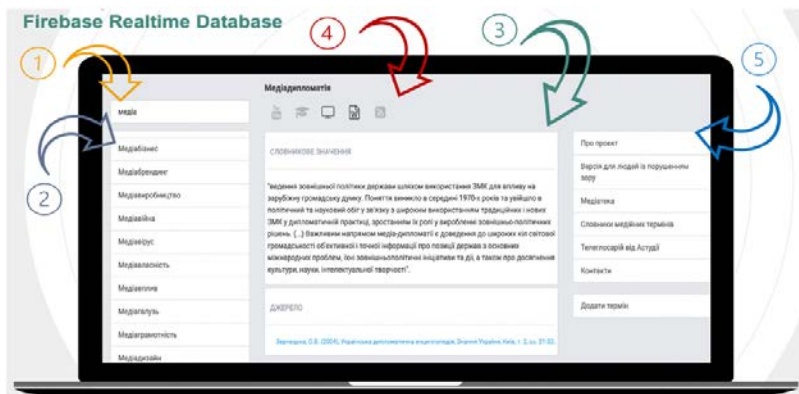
Firebase Realtime Database

1

4

3

5

2

медіа

Медіадипломатія

Медіабізнес

Медіабрендинг

Медіавиробництво

Медіавійна

Медіавірус

Медіавласність

Медіавплив

Медіагалузь

Медіаграмотність

Медіадизайн

СЛОВНИКОВЕ ЗНАЧЕННЯ

"ведення зовнішньої політики держави шляхом використання ЗМК для впливу на зарубіжну громадську думку. Поняття виникло в середині 1970-х років та увійшло в політичний та науковий обіг у зв'язку з широким використанням традиційних і нових ЗМК у дипломатичній практиці, зростанням їх ролі у виробленні зовнішньо-політичних рішень. (...) Важливим напрямом медіа-дипломатії є доведення до широких кіл світової громадськості об'єктивної і точної інформації про позиції держави з основних міжнародних проблем, їхні зовнішньополітичні ініціативи та дії, а також про досягнення культури, науки, інтелектуальної творчості".

ДЖЕРЕЛО

Зернецька, О.В. (2004). Українська дипломатична енциклопедія. Знання України, Київ, т. 2, сс. 31-32.

Про проект

Версія для людей із порушенням зору

Медіатека

Словники медійних термінів

Телеглосарій від Аступії

Контакти

Додати термін